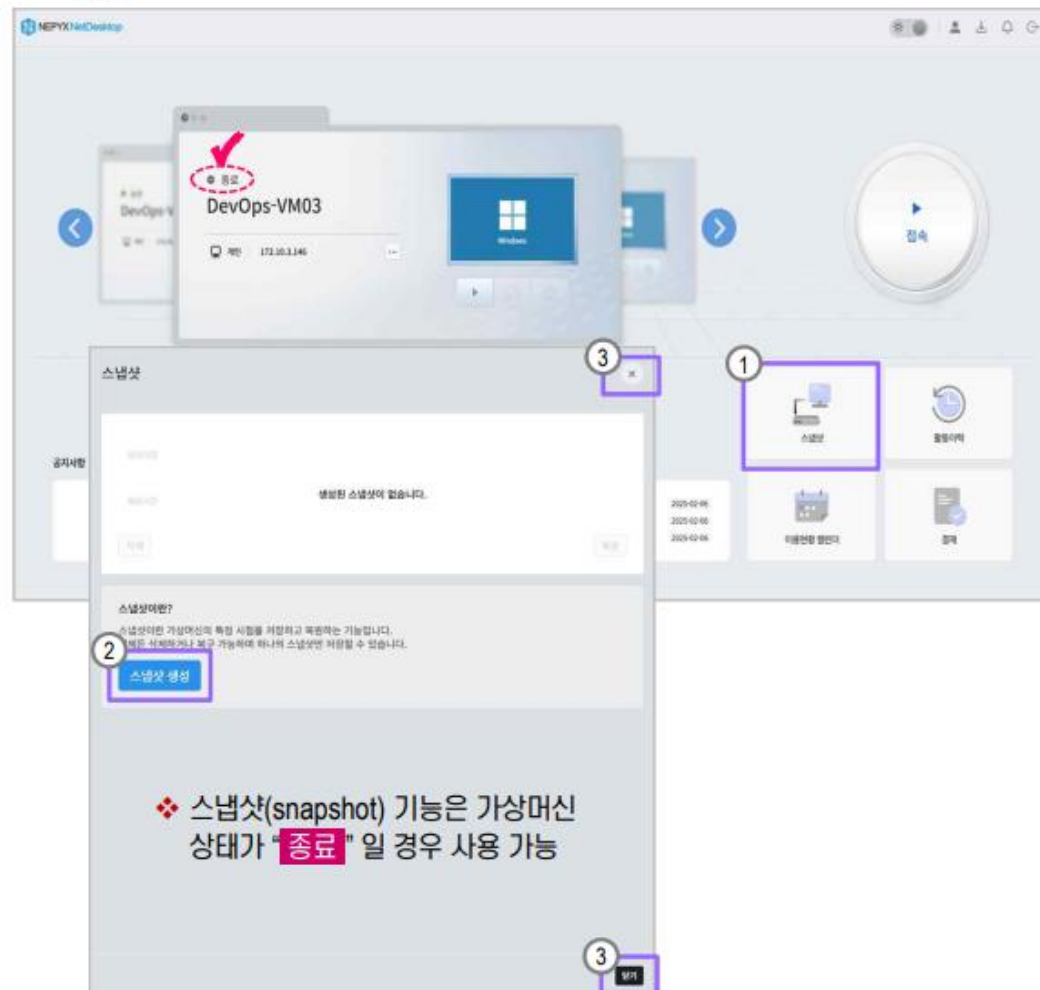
NEPYX NetDesktop

● 종료
DevOps-VM03
개인 172.10.3.146

DevOps-V

Windows

접속

스냅샷

3

1

스냅샷

활동이력

공지사항

생성된 스냅샷이 없습니다.

2025-02-06
2025-02-06
2025-02-06

이용현황 캘린더

문제

스냅샷이란?
스냅샷이란 가상머신의 특정 시점을 저장하고 복원하는 기능입니다.
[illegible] 삭제하거나 복구 가능하며 하나의 스냅샷만 저장할 수 있습니다.

2

스냅샷 생성

❖ 스냅샷(snapshot) 기능은 가상머신 상태가 "종료" 일 경우 사용 가능

3

닫기